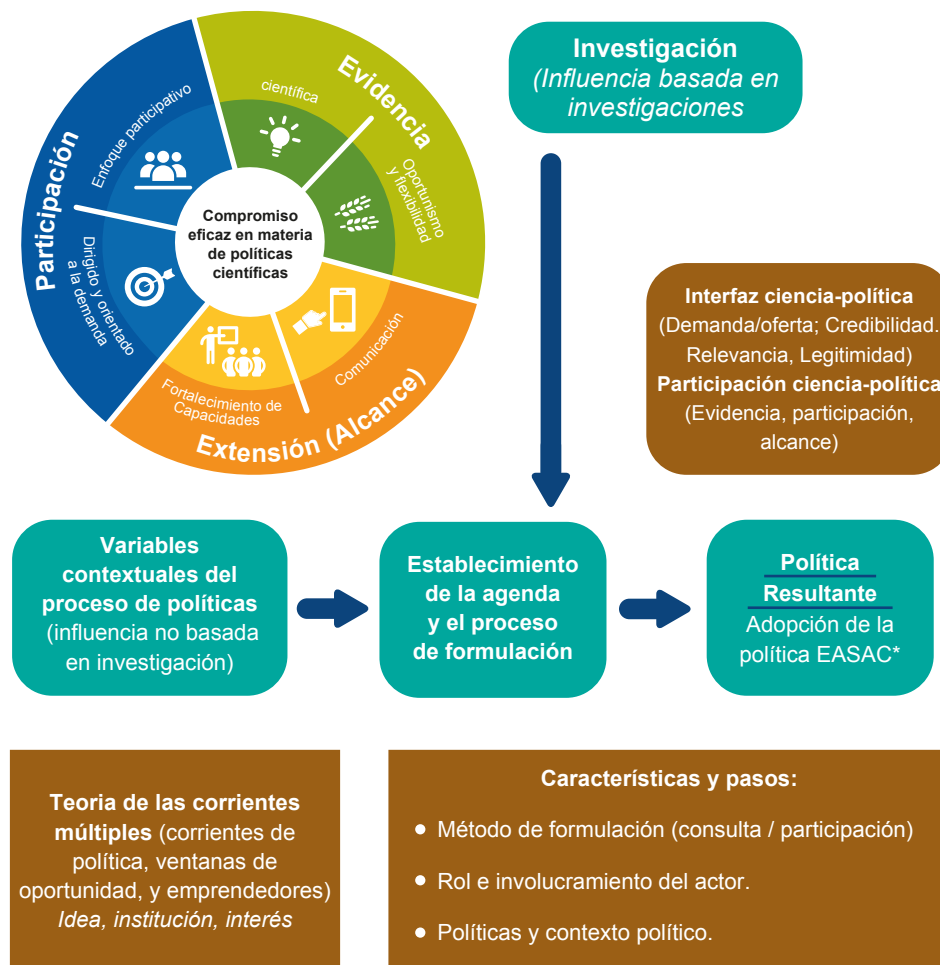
Participación

Enfoque participativo

Dirigido y orientado a la demanda

Evidencia

científica

Oportunismo y flexibilidad

Compromiso eficaz en materia de políticas científicas

Comunicación

Fortalecimiento de Capacidades

Extensión (Alcance)

Investigación
(Influencia basada en investigaciones

Interfaz ciencia-política
(Demanda/oferta; Credibilidad. Relevancia, Legitimidad)
Participación ciencia-política
(Evidencia, participación, alcance)

Variables contextuales del proceso de políticas (influencia no basada en investigación)

Establecimiento de la agenda y el proceso de formulación

Política
Resultante
Adopción de la política EASAC*

Teoria de las corrientes múltiples (corrientes de política, ventanas de oportunidad, y emprendedores)
Idea, institución, interés

Características y pasos:
• Método de formulación (consulta / participación)
• Rol e involucramiento del actor.
• Políticas y contexto político.